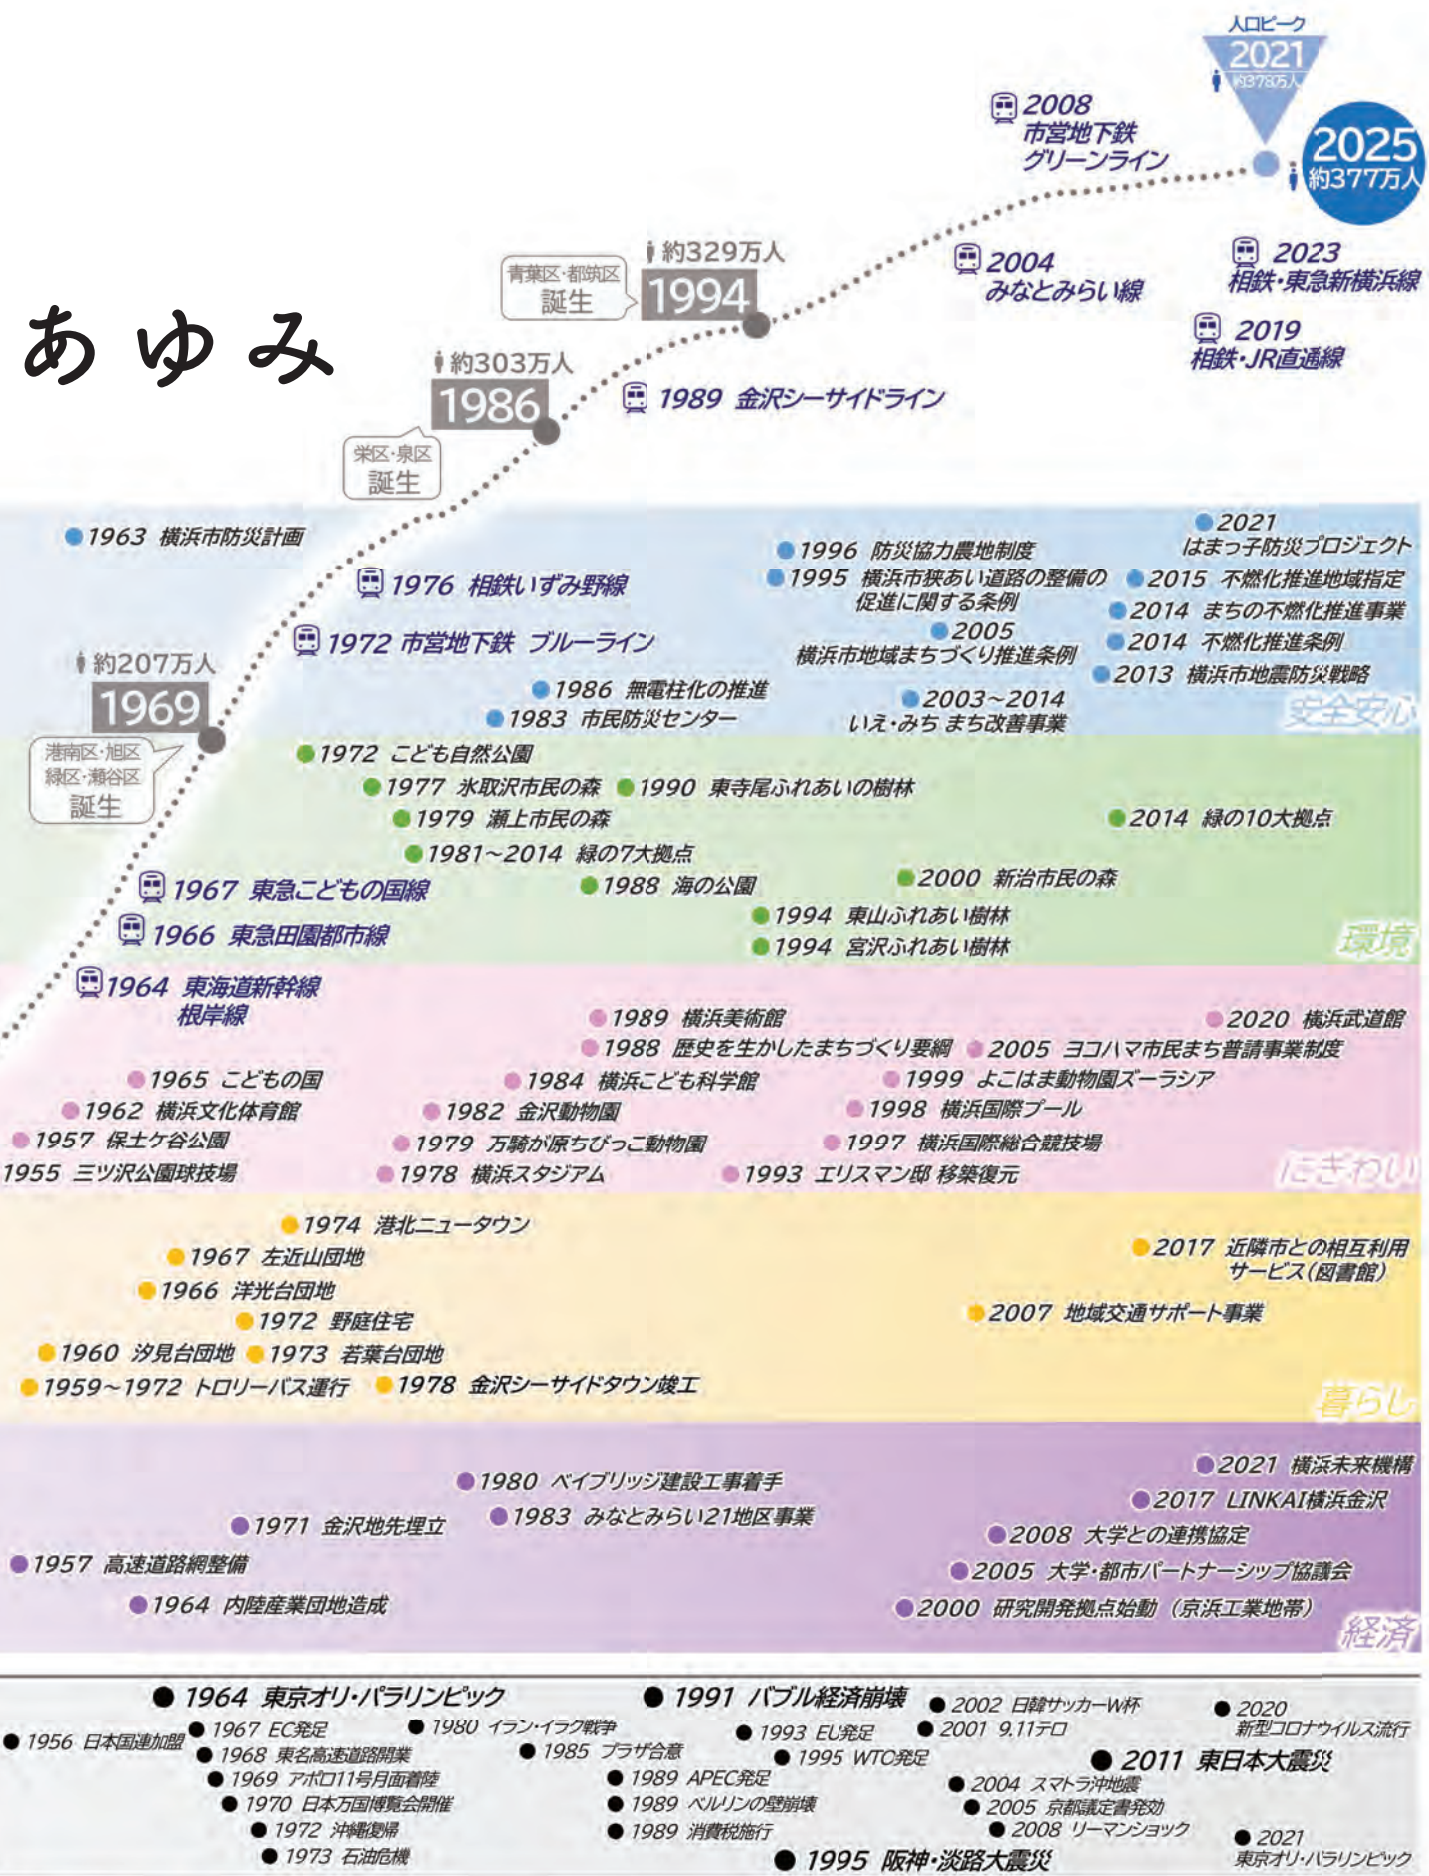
あゆみ

人口ピーク
2021
約378万人

2025
約377万人

2008
市営地下鉄
グリーンライン

2004
みなとみらい線

2023
相鉄・東急新横浜線

2019
相鉄・JR直通線

約329万人
1994
青葉区・都筑区
誕生

約303万人
1986
栄区・泉区
誕生

1989 金沢シーサイドライン

約207万人
1969
港南区・旭区
緑区・瀬谷区
誕生

1963 横浜市防災計画
1976 相鉄いずみ野線
1972 市営地下鉄 ブルーライン
1996 防災協力農地制度
1995 横浜市狭あい道路の整備の促進に関する条例
2005 横浜市地域まちづくり推進条例
1986 無電柱化の推進
1983 市民防災センター
2003~2014 いえ・みち まち改善事業
2021 はまっ子防災プロジェクト
2015 不燃化推進地域指定
2014 まちの不燃化推進事業
2014 不燃化推進条例
2013 横浜市地震防災戦略
安全安心

1972 こども自然公園
1977 氷取沢市民の森
1990 東寺尾ふれあいの樹林
1979 瀬上市民の森
1981~2014 緑の7大拠点
1967 東急こどもの国線
1988 海の公園
1966 東急田園都市線
2000 新治市民の森
1994 東山ふれあい樹林
1994 宮沢ふれあい樹林
2014 緑の10大拠点
環境

1964 東海道新幹線
根岸線
1989 横浜美術館
1988 歴史を生かしたまちづくり要綱
2005 ヨコハマ市民まち普請事業制度
2020 横浜武道館
1965 こどもの国
1984 横浜こども科学館
1999 よこはま動物園ズーラシア
1962 横浜文化体育館
1982 金沢動物園
1998 横浜国際プール
1957 保土ケ谷公園
1979 万騎が原ちびっこ動物園
1997 横浜国際総合競技場
1955 三ツ沢公園球技場
1978 横浜スタジアム
1993 エリスマン邸 移築復元
にぎわい

1974 港北ニュータウン
1967 左近山団地
1966 洋光台団地
1972 野庭住宅
1960 汐見台団地
1973 若葉台団地
1959~1972 トロリーバス運行
1978 金沢シーサイドタウン竣工
2017 近隣市との相互利用サービス(図書館)
2007 地域交通サポート事業
暮らし

1980 ベイブリッジ建設工事着手
1983 みなとみらい21地区事業
1971 金沢地先埋立
1957 高速道路網整備
1964 内陸産業団地造成
2021 横浜未来機構
2017 LINKAI横浜金沢
2008 大学との連携協定
2005 大学・都市パートナーシップ協議会
2000 研究開発拠点始動 (京浜工業地帯)
経済

1964 東京オリ・パラリンピック
1956 日本国連加盟
1967 EC発足
1968 東名高速道路開業
1969 アポロ11号月面着陸
1970 日本万国博覧会開催
1972 沖縄復帰
1973 石油危機
1980 イラン・イラク戦争
1985 プラザ合意
1991 バブル経済崩壊
1993 EU発足
1995 WTO発足
1989 APEC発足
1989 ベルリンの壁崩壊
1989 消費税施行
1995 阪神・淡路大震災
2002 日韓サッカーW杯
2001 9.11テロ
2004 スマトラ沖地震
2005 京都議定書発効
2008 リーマンショック
2011 東日本大震災
2020 新型コロナウイルス流行
2021 東京オリ・パラリンピック